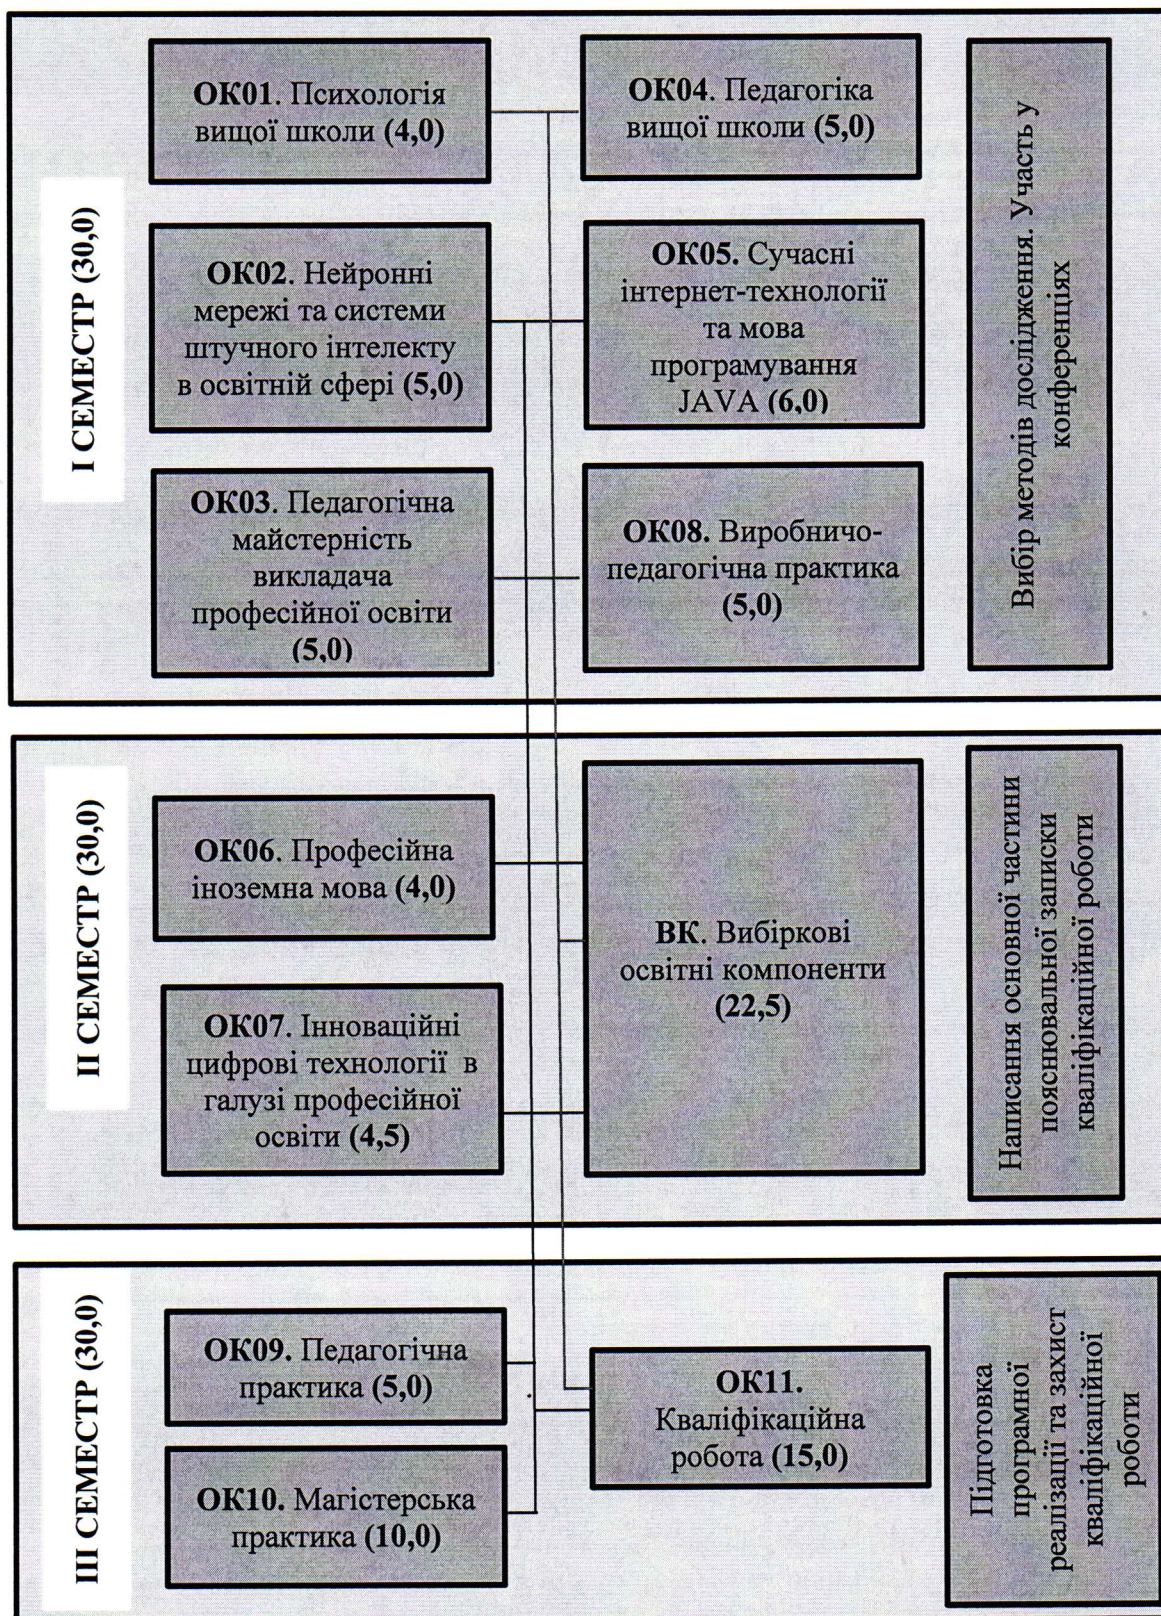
I СЕМЕСТР (30,0)

ОК01. Психологія вищої школи (4,0)

ОК04. Педагогіка вищої школи (5,0)

Вибір методів дослідження. Участь у конференціях

ОК02. Нейронні мережі та системи штучного інтелекту в освітній сфері (5,0)

ОК05. Сучасні інтернет-технології та мова програмування JAVA (6,0)

ОК03. Педагогічна майстерність викладача професійної освіти (5,0)

ОК08. Виробничо-педагогічна практика (5,0)

II СЕМЕСТР (30,0)

ОК06. Професійна іноземна мова (4,0)

ВК. Вибіркові освітні компоненти (22,5)

Написання основної частини пояснювальної записки кваліфікаційної роботи

ОК07. Інноваційні цифрові технології в галузі професійної освіти (4,5)

III СЕМЕСТР (30,0)

ОК09. Педагогічна практика (5,0)

ОК11. Кваліфікаційна робота (15,0)

Підготовка програмної реалізації та захист кваліфікаційної роботи

ОК10. Магістерська практика (10,0)